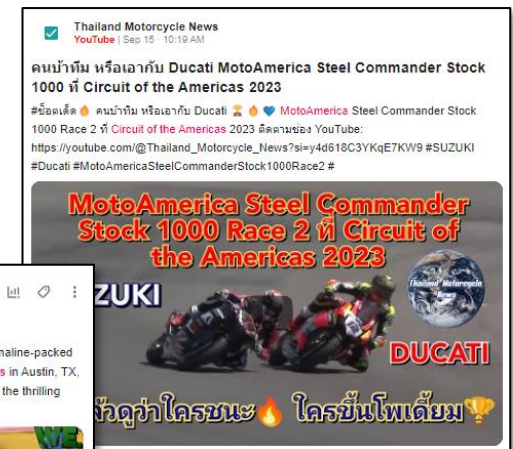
Thailand Motorcycle News
YouTube | Sep 15 · 10:19 AM

คนบ้าทีม หรือเอากับ Ducati MotoAmerica Steel Commander Stock 1000 ที่ Circuit of the Americas 2023

#ข้อดเด็ด🔥 คนบ้าทีม หรือเอากับ Ducati ⏳🔥💙 MotoAmerica Steel Commander Stock 1000 Race 2 ที่ Circuit of the Americas 2023 ติดตามช่อง YouTube: https://youtube.com/@Thailand_Motorcycle_News?si=y4d618C3YKqE7KW9 #SUZUKI #Ducati #MotoAmericaSteelCommanderStock1000Race2 #

MotoAmerica Steel Commander Stock 1000 Race 2 ที่ Circuit of the Americas 2023

Thailand Motorcycle News

ZUKI

DUCATI

ม้าดูว่าใครชนะ🔥 ใครขึ้นโพเดี้ยม🏆

naline-packed
s in Austin, TX,
the thrilling